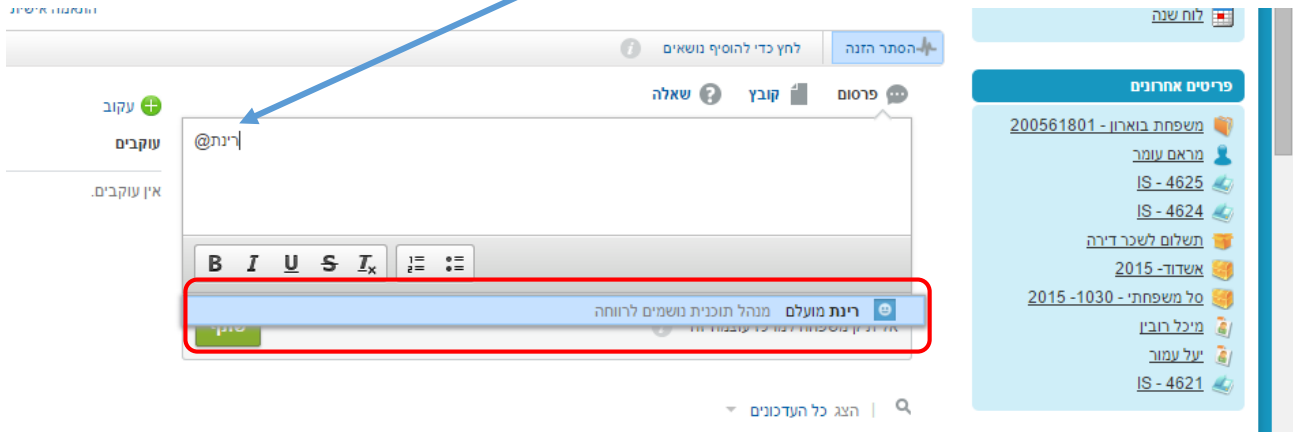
הוספה אישית

לוח שנה

הסתר הזנה
לחץ כדי להוסיף נושאים

פריטים אחרונים

משפחת בוארון - 200561801
מראם עומר
IS - 4625
IS - 4624
תשלום לשכר דירה
אשדוד- 2015
סל משפחתי - 1030- 2015
מיכל רובין
יעל עמור
IS - 4621

פרסום
קובץ
שאלה

עקוב
עוקבים
אין עוקבים.

רינת@

B I U S $T_x$

רינת מועלם מנהל תוכנית נושמים לרווחה

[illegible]

הצג כל העדכונים